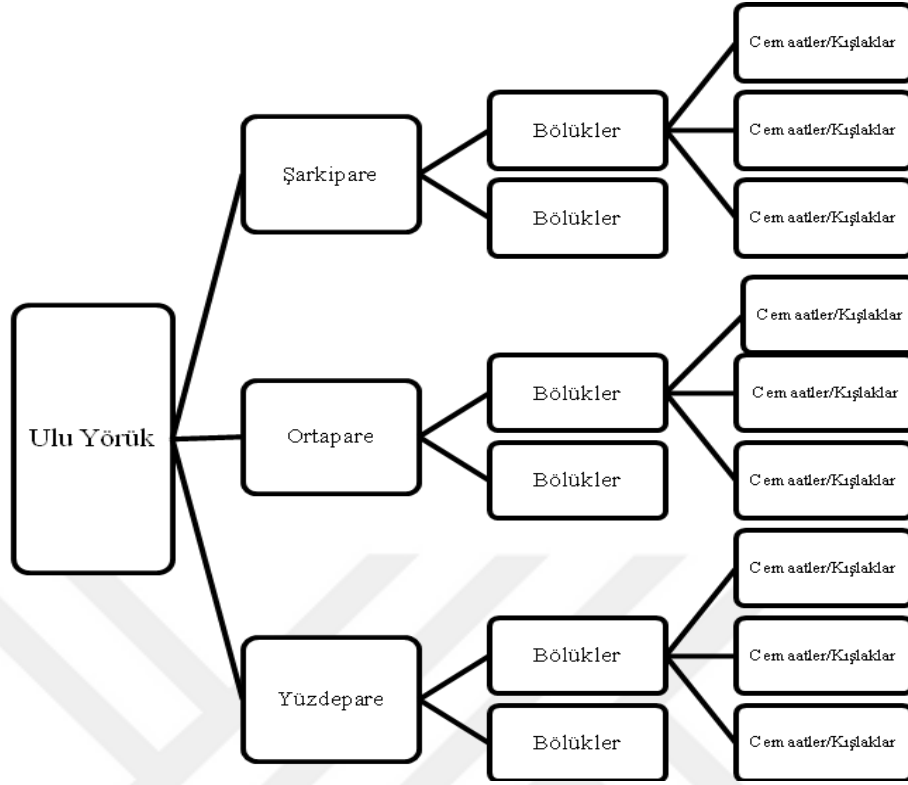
Ulu Yörük

Şarkipare

Bölükler

Cem aatler/Kışlaklar

Cem aatler/Kışlaklar

Cem aatler/Kışlaklar

Bölükler

Ortapare

Bölükler

Cem aatler/Kışlaklar

Cem aatler/Kışlaklar

Cem aatler/Kışlaklar

Bölükler

Yüzdepare

Bölükler

Cem aatler/Kışlaklar

Cem aatler/Kışlaklar

Cem aatler/Kışlaklar

Bölükler